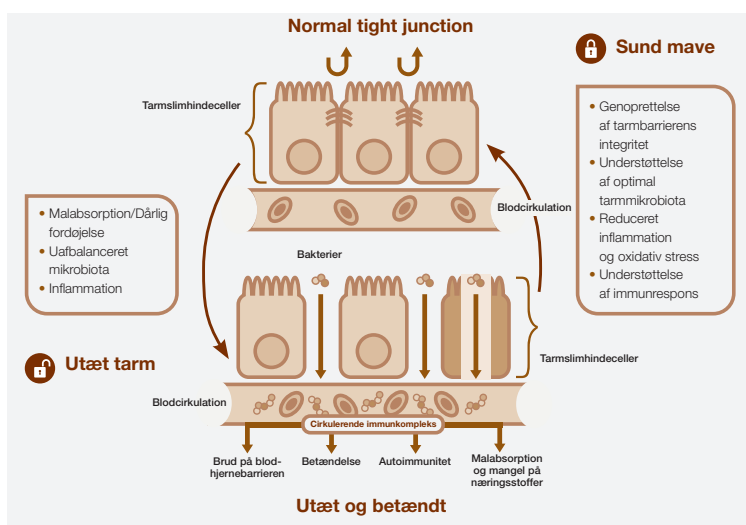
Normal tight junction

Sund mave

Tarmslimhindeceller

- Genoprettelse af tarmbarrierens integritet
- Understøttelse af optimal tarmmikrobiota
- Reduceret inflammation og oxidativ stress
- Understøttelse af immunrespons

Blodcirkulation

- Malabsorption/Dårlig fordøjelse
- Uafbalanceret mikrobiota
- Inflammation

Bakterier

Utæt tarm

Tarmslimhindeceller

Blodcirkulation

Cirkulerende immunkompleks

Brud på blod-hjernebarrieren

Betændelse

Autoimmunitet

Malabsorption og mangel på næringsstoffer

Utæt og betændt